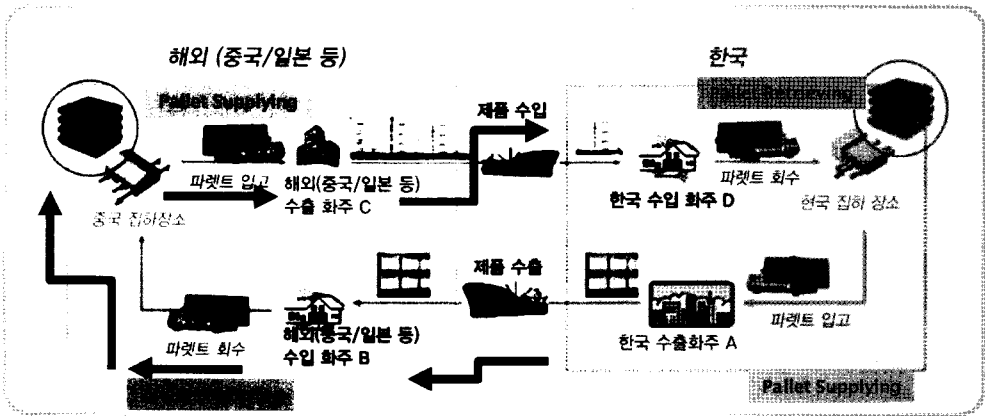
해외 (중국/일본 등)

한국

Pallet Supplying

제품 수입

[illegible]

파렛트 입고

해외(중국/일본 등) 수출 화주 C

한국 수입 화주 D

파렛트 회수

중국 집하장소

한국 집하 장소

제품 수출

해외(중국/일본 등) 수입 화주 B

한국 수출화주 A

파렛트 입고

파렛트 회수

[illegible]

Pallet Supplying